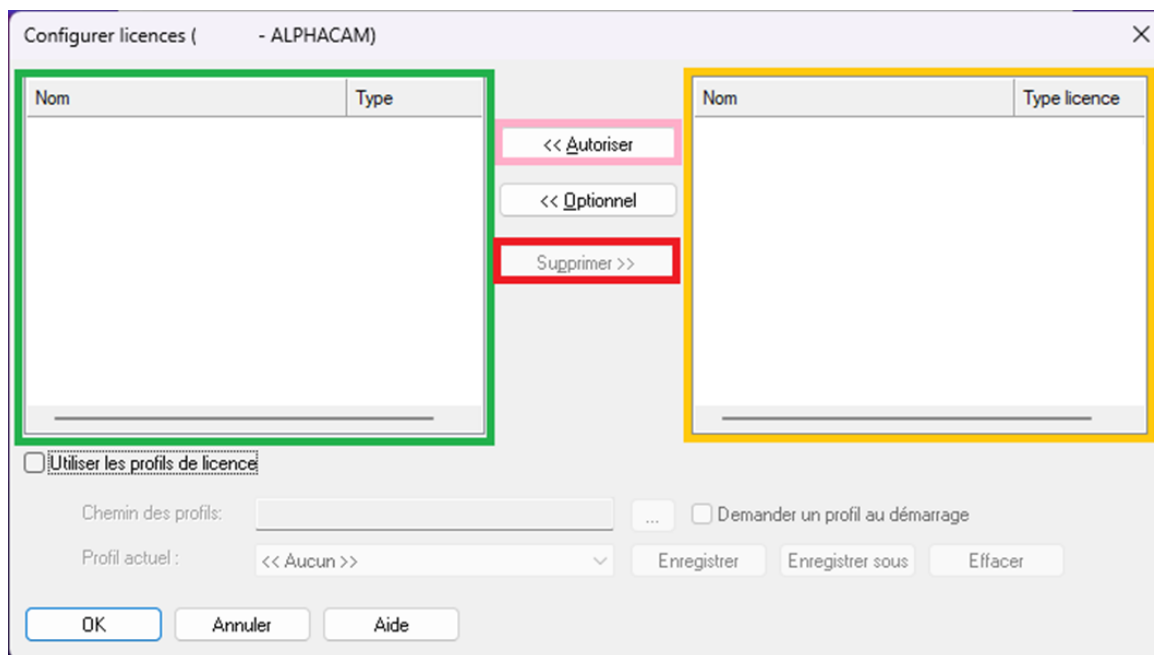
Configurer licences (           - ALPHACAM)

×

| Nom | Type |
|---|---|

<< Autoriser

<< Optionnel

Supprimer >>

| Nom | Type licence |
|---|---|

Utiliser les profils de licence

Chemin des profils:

...

Demander un profil au démarrage

Profil actuel :

<< Aucun >>

Enregistrer

Enregistrer sous

Effacer

OK

Annuler

Aide